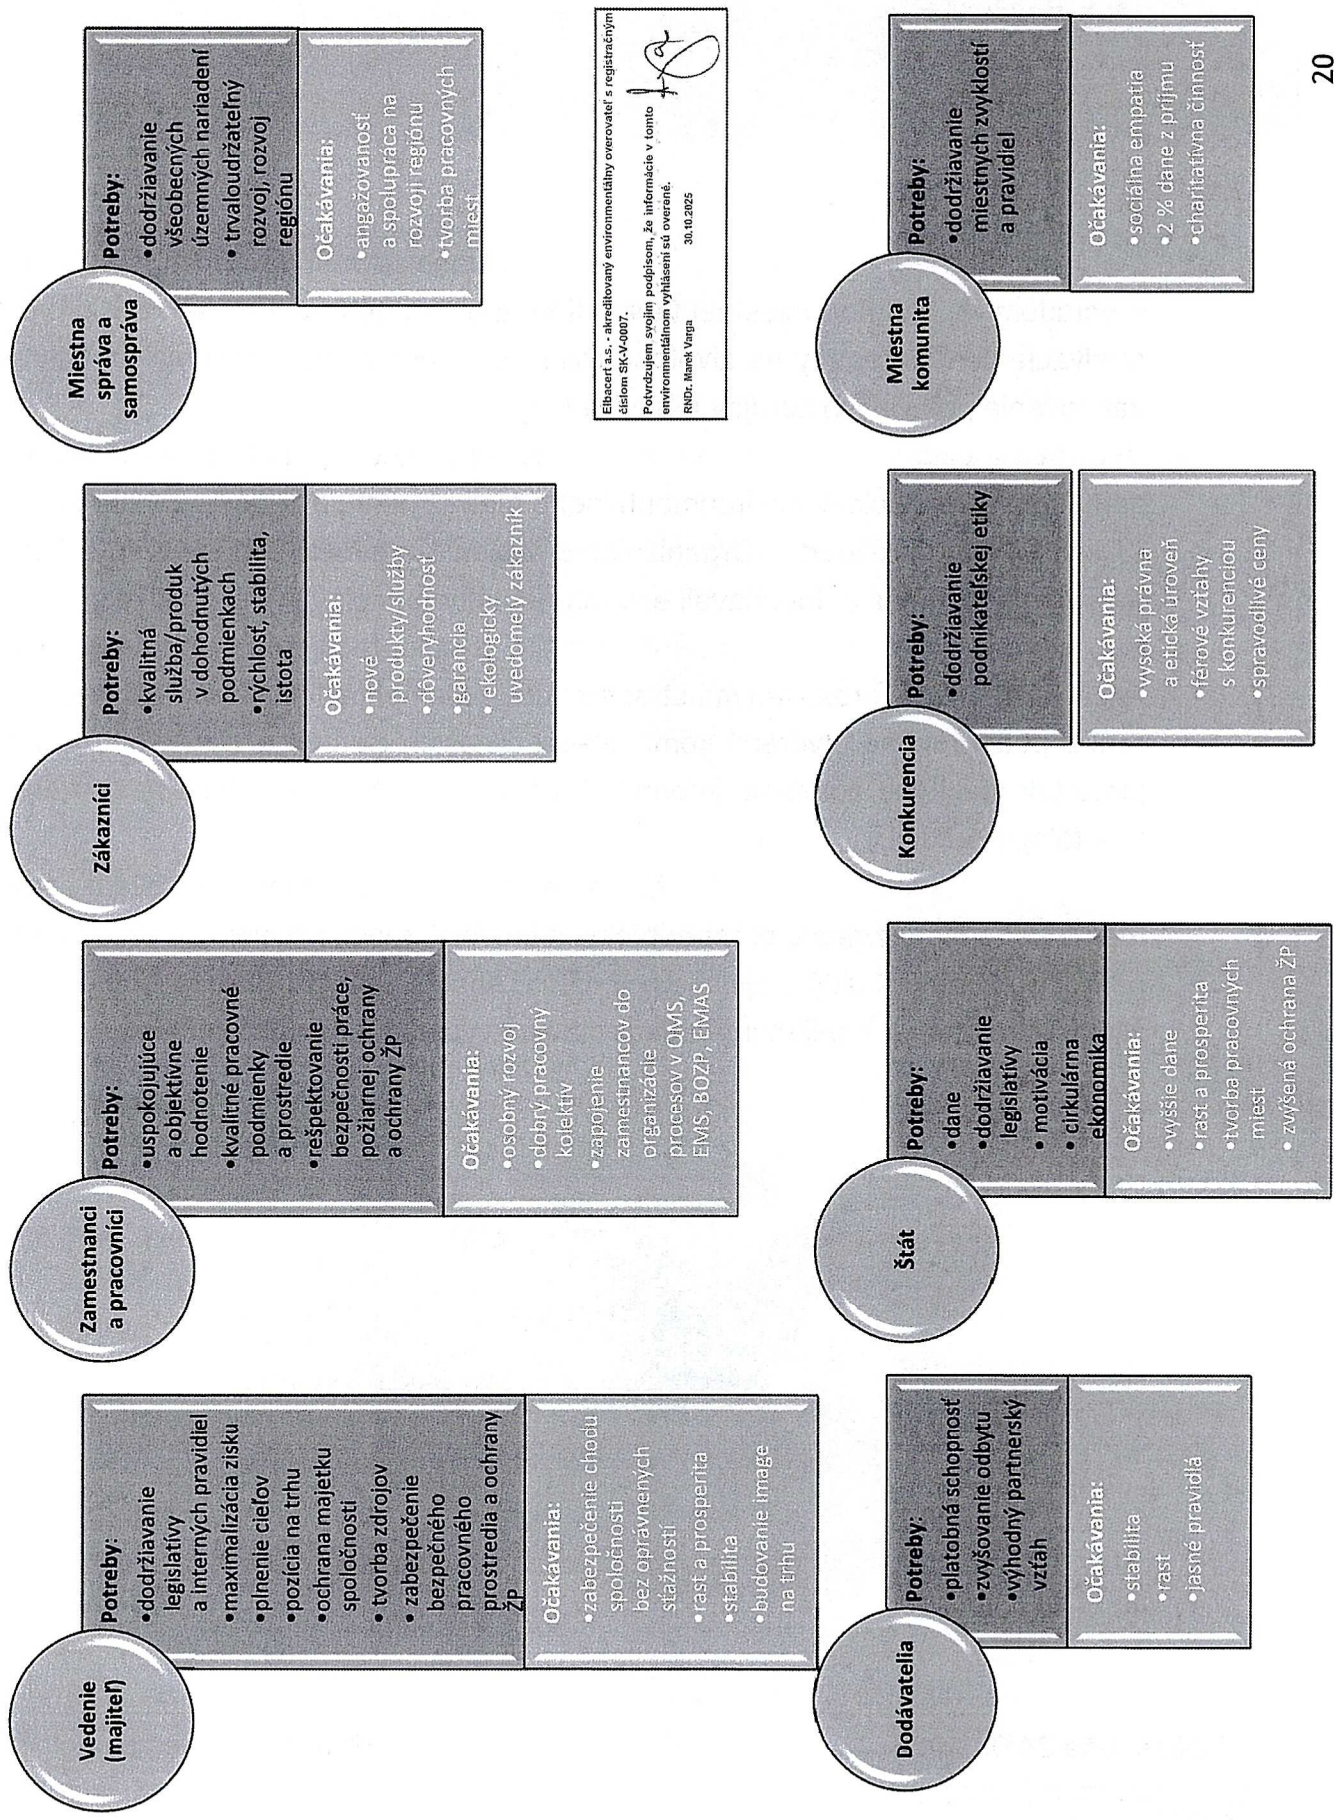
Vedenie (majiteľ)

Potreby:
•dodržiavanie legislatívy a interných pravidiel
•maximalizácia zisku
•plnenie cieľov
•pozícia na trhu
•ochrana majetku spoločnosti
• tvorba zdrojov
• zabezpečenie bezpečného pracovného prostredia a ochrany ŽP

Očakávania:
•zabezpečenie chodu spoločnosti bez oprávnených sťažností
•rast a prosperita
•stabilita
•budovanie image na trhu

Zamestnanci a pracovníci

Potreby:
•uspokojujúce a objektívne hodnotenie
•kvalitné pracovné podmienky a prostredie
•rešpektovanie bezpečnosti práce, požiarnej ochrany a ochrany ŽP

Očakávania:
•osobný rozvoj
•dobrý pracovný kolektív
•zapojenie zamestnancov do organizácie procesov v QMS, EMS, BOZP, EMAS

Zákazníci

Potreby:
•kvalitná služba/produkt v dohodnutých podmienkach
•rýchlosť, stabilita, istota

Očakávania:
•nové produkty/služby
•dôveryhodnosť
•garancia
• ekologicky uvedomelý zákazník

Miestna správa a samospráva

Potreby:
•dodržiavanie všeobecných územných nariadení
• trvaloudržateľný rozvoj, rozvoj regiónu

Očakávania:
•angažovanosť a spolupráca na rozvoji regiónu
•tvorba pracovných miest

Elbacert a.s. - akreditovaný environmentálny overovateľ s registračným číslom SK-V-0007.
Potvrdzujem svojím podpisom, že informácie v tomto environmentálnom vyhlásení sú overené.
RNDr. Marek Varga 30.10.2025

Dodávatelia

Potreby:
•platobná schopnosť
•zvyšovanie odbytu
•výhodný partnerský vzťah

Očakávania:
•stabilita
•rast
•jasné pravidlá

Štát

Potreby:
•dane
•dodržiavanie legislatívy
• motivácia
• cirkulárna ekonomika

Očakávania:
•vyššie dane
•rast a prosperita
•tvorba pracovných miest
• zvýšená ochrana ŽP

Konkurencia

Potreby:
•dodržiavanie podnikateľskej etiky

Očakávania:
•vysoká právna a etická úroveň
•férové vzťahy s konkurenciou
•spravodlivé ceny

Miestna komunita

Potreby:
•dodržiavanie miestnych zvyklostí a pravidiel

Očakávania:
•sociálna empatia
•2 % dane z príjmu
•charitatívna činnosť

20